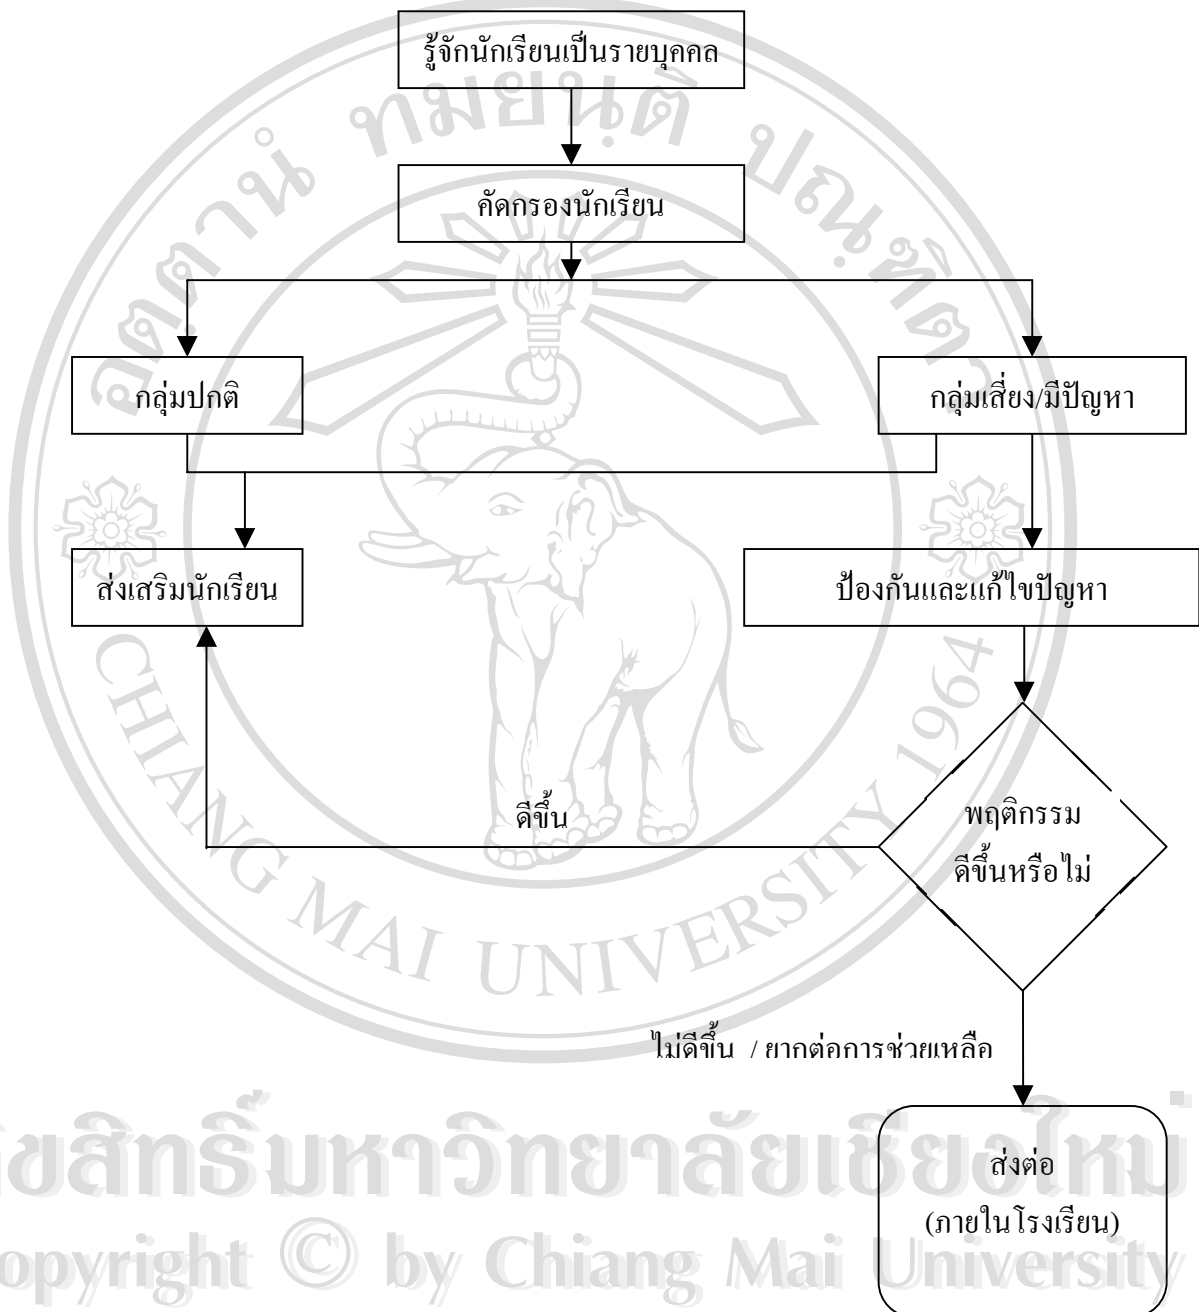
รู้จักนักเรียนเป็นรายบุคคล

คัดกรองนักเรียน

กลุ่มปกติ

กลุ่มเสี่ยง/มีปัญหา

ส่งเสริมนักเรียน

ป้องกันและแก้ไขปัญหา

ดีขึ้น

พฤติกรรม ดีขึ้นหรือไม่

ไม่ดีขึ้น / ยากต่อการช่วยเหลือ

ส่งต่อ (ภายในโรงเรียน)

ลิขสิทธิ์มหาวิทยาลัยเชียงใหม่
Copyright © by Chiang Mai University
CHIANG MAI UNIVERSITY 1964